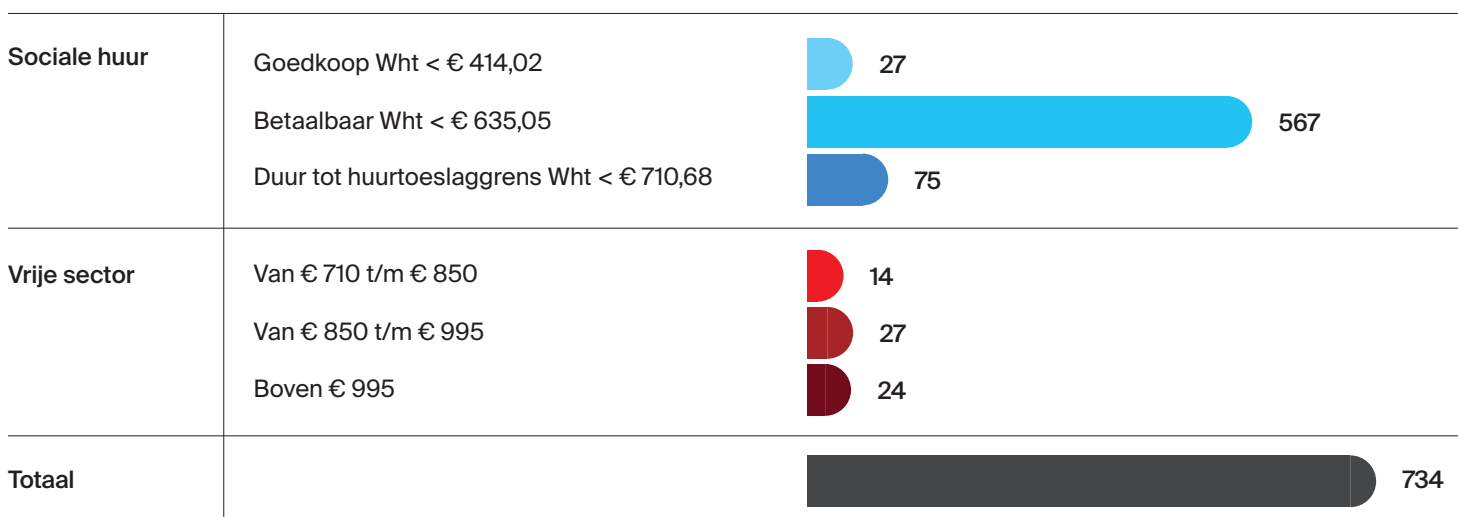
| | | |
|---|---|---|
| Sociale huur | Goedkoop Wht < € 414,02 | 27 |
| | Betaalbaar Wht < € 635,05 | 567 |
| | Duur tot huurtoeslaggrens Wht < € 710,68 | 75 |
| Vrije sector | Van € 710 t/m € 850 | 14 |
| | Van € 850 t/m € 995 | 27 |
| | Boven € 995 | 24 |
| Totaal | | 734 |